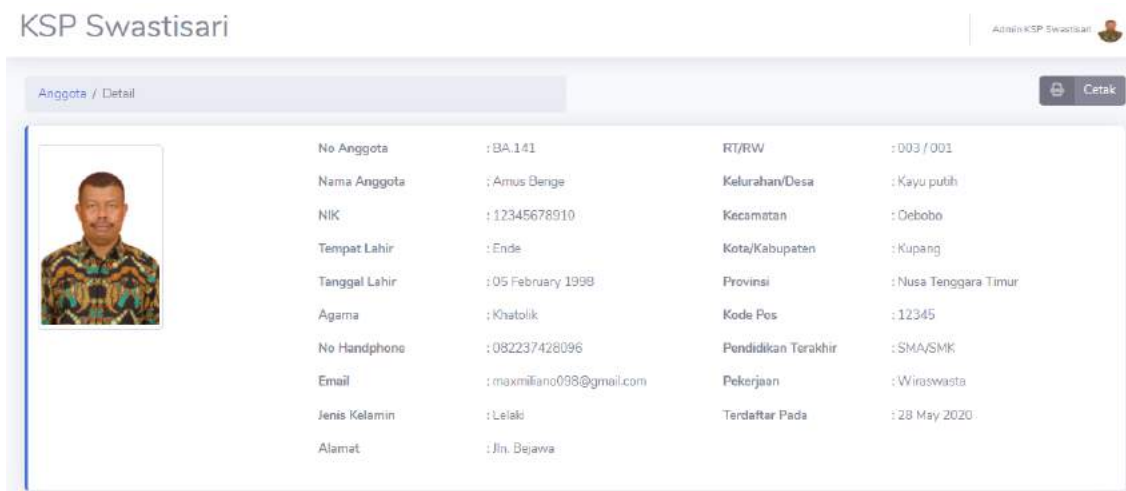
KSP Swastisari

Admin KSP Swastisari

Anggota / Detail

Cetak

| | | | |
|---|---|---|---|
| No Anggota | : BA.141 | RT/RW | : 003 / 001 |
| Nama Anggota | : Amus Benge | Kelurahan/Desa | : Kayu putih |
| NIK | : 12345678910 | Kecamatan | : Oebobo |
| Tempat Lahir | : Ende | Kota/Kabupaten | : Kupang |
| Tanggal Lahir | : 05 February 1998 | Provinsi | : Nusa Tenggara Timur |
| Agama | : Khatolik | Kode Pos | : 12345 |
| No Handphone | : 082237428096 | Pendidikan Terakhir | : SMA/SMK |
| Email | : maxmiliano098@gmail.com | Pekerjaan | : Wiraswasta |
| Jenis Kelamin | : Lelaki | Terdaftar Pada | : 28 May 2020 |
| Alamat | : Jln. Bejawa | | |